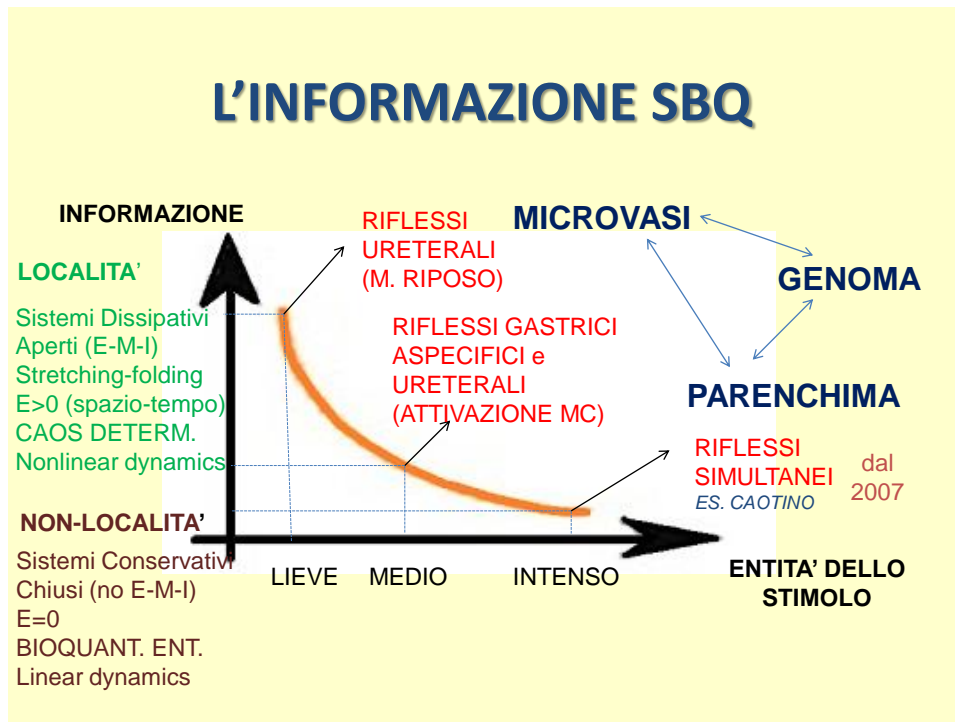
L'INFORMAZIONE SBQ

INFORMAZIONE

LOCALITA'

Sistemi Dissipativi Aperti (E-M-I)
Stretching-folding
E>0 (spazio-tempo)
CAOS DETERM.
Nonlinear dynamics

NON-LOCALITA'

Sistemi Conservativi Chiusi (no E-M-I)
E=0
BIOQUANT. ENT.
Linear dynamics

RIFLESSI URETERALI (M. RIPOSO)

MICROVASI

GENOMA

RIFLESSI GASTRICI ASPECIFICI e URETERALI (ATTIVAZIONE MC)

PARENCHIMA

RIFLESSI SIMULTANEI
ES. CAOTINO

dal 2007

LIEVE MEDIO INTENSO

ENTITA' DELLO STIMOLO